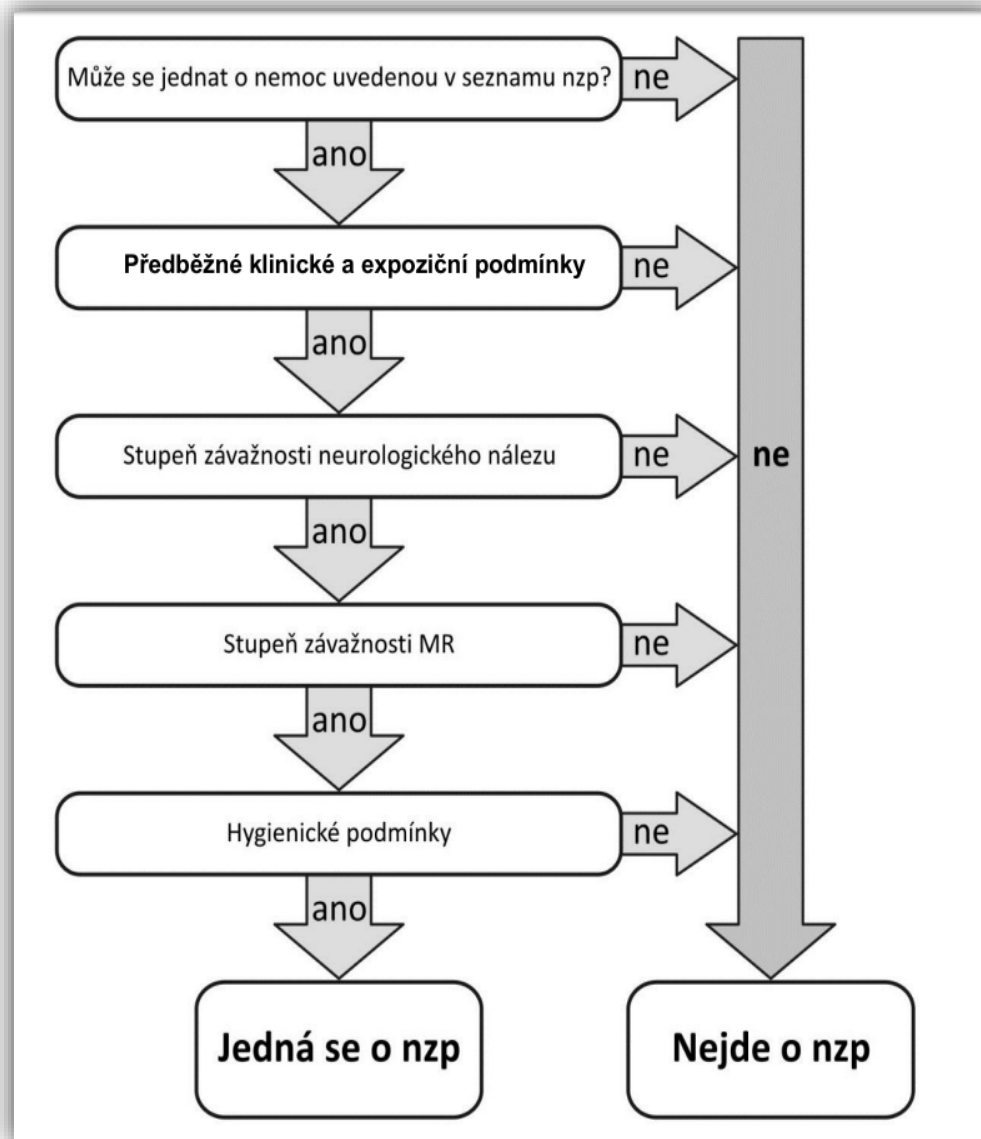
Může se jednat o nemoc uvedenou v seznamu nzp?

ne

ano

Předběžné klinické a expoziční podmínky

ne

ano

Stupeň závažnosti neurologického nálezu

ne

ne

ano

Stupeň závažnosti MR

ne

ano

Hygienické podmínky

ne

ano

Jedná se o nzp

Nejde o nzp